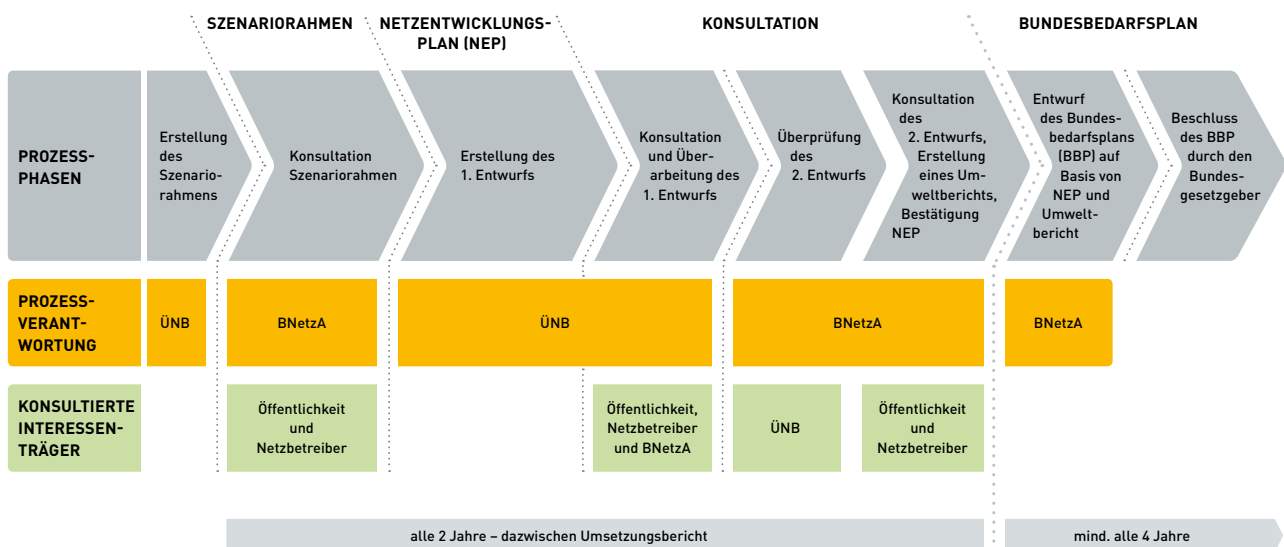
SZENARIORAHMEN

NETZENTWICKLUNGSPLAN (NEP)

KONSULTATION

BUNDESBEDARFSPLAN

PROZESSPHASEN

Erstellung des Szenariorahmens

Konsultation Szenariorahmen

Erstellung des 1. Entwurfs

Konsultation und Überarbeitung des 1. Entwurfs

Überprüfung des 2. Entwurfs

Konsultation des 2. Entwurfs, Erstellung eines Umweltberichts, Bestätigung NEP

Entwurf des Bundesbedarfsplans (BBP) auf Basis von NEP und Umweltbericht

Beschluss des BBP durch den Bundesgesetzgeber

PROZESSVERANTWORTUNG

ÜNB

BNetzA

ÜNB

BNetzA

BNetzA

KONSULTIERTE INTERESSENTRÄGER

Öffentlichkeit und Netzbetreiber

Öffentlichkeit, Netzbetreiber und BNetzA

ÜNB

Öffentlichkeit und Netzbetreiber

alle 2 Jahre – dazwischen Umsetzungsbericht

mind. alle 4 Jahre